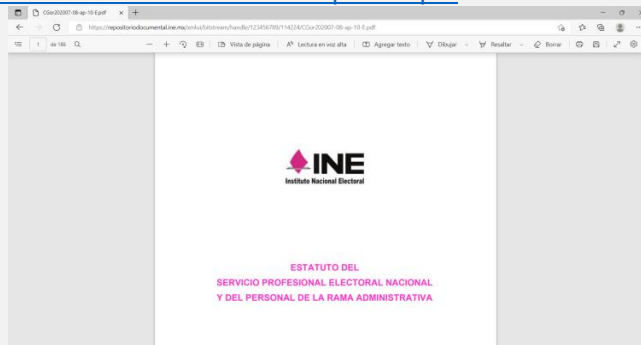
CGor202007-08-ap-10-E.pdf × +

https://repositoriodocumental.ine.mx/xmlui/bitstream/handle/123456789/114224/CGor202007-08-ap-10-E.pdf

1 de 186 | Vista de página | Lectura en voz alta | Agregar texto | Dibujar | Resaltar | Borrar

INE
Instituto Nacional Electoral

ESTATUTO DEL
SERVICIO PROFESIONAL ELECTORAL NACIONAL
Y DEL PERSONAL DE LA RAMA ADMINISTRATIVA